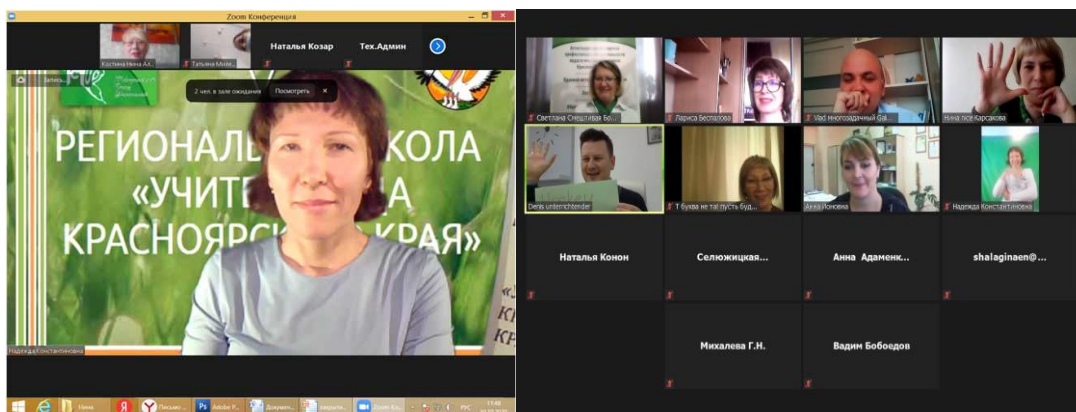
Zoom Конференция

Костина Нина Ал...
Татьяна Миле...
Наталья Козар
Тех.Админ

Запись...
2 чел. в зале ожидания
Посмотреть

РЕГИОНАЛЬ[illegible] КОЛА
«УЧИТ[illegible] А
КРАСНОЯРС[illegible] КРАЯ»

Надежда Константинова

Нина
Письмо ...
Adobe P...
Докумен...
закрыт...
Zoom Ко...
РУС

Светлана Смештаева Бо...
Лариса Беспалова
Vad многозадачный Gal...
Нина псе Карсакова
Denis unterrichtender
Т Буква не так пусть буд...
Анна Ионова
Надежда Константинова
Наталья Конон
Селюжицкая...
Анна Адаменк...
shalaginaen@...
Михалева Г.Н.
Вадим Бобоедов